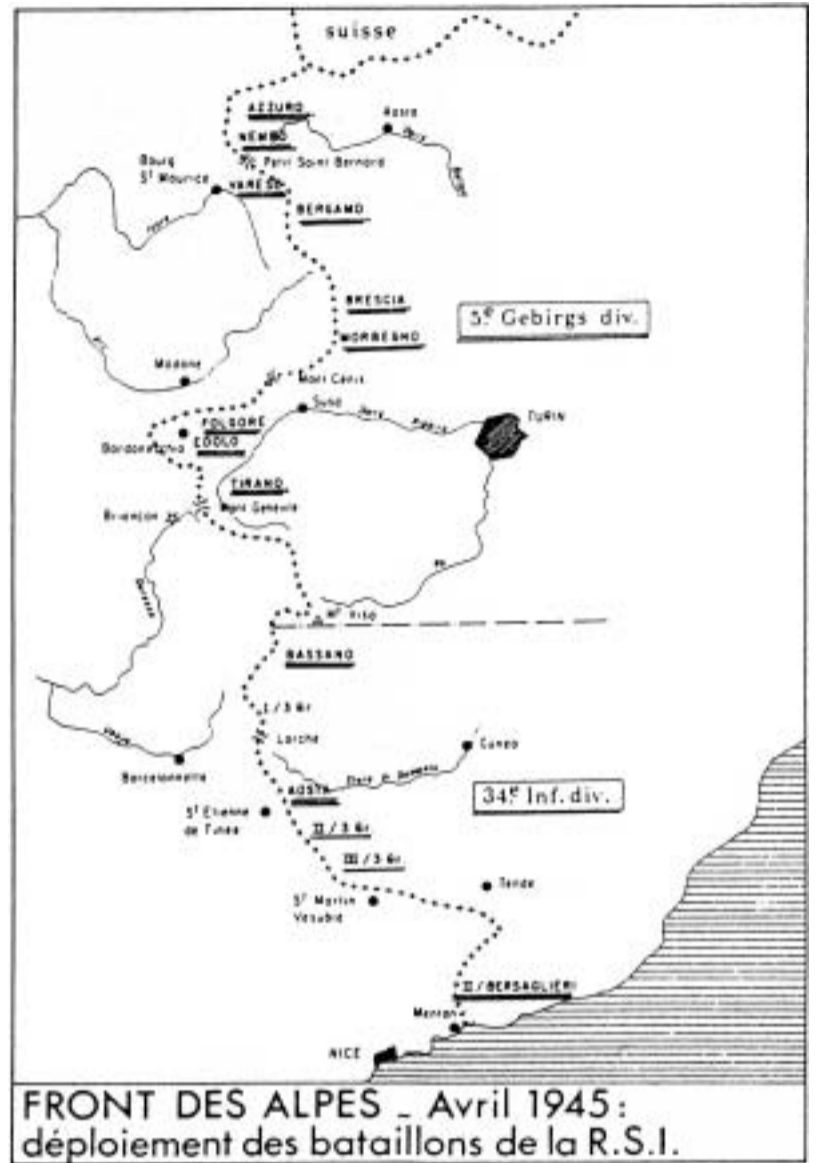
suisse

AZZURO
NEMBO
Aosta
Petit Saint Bernard
Bourg St Maurice
VARESE
BERGAMO
BRESCIA
MORBEGNO
5e Gebirgs div.
Modane
Mont Cenis
Suse
Turin
FOLGORE
EOOLO
Bardonecchia
TIRANO
Mont Genèvre
Briançon
Mt Viso
BASSANO
I / 3 Gr
Larche
Cuneo
Barcelonnette
AOSTA
34e Inf. div.
St Etienne de Tinée
II / 3 Gr
III / 3 Gr
Tende
St Martin Vésubie
II / BERSAGLIERI
Menton
NICE

FRONT DES ALPES _ Avril 1945 : déploiement des bataillons de la R.S.I.